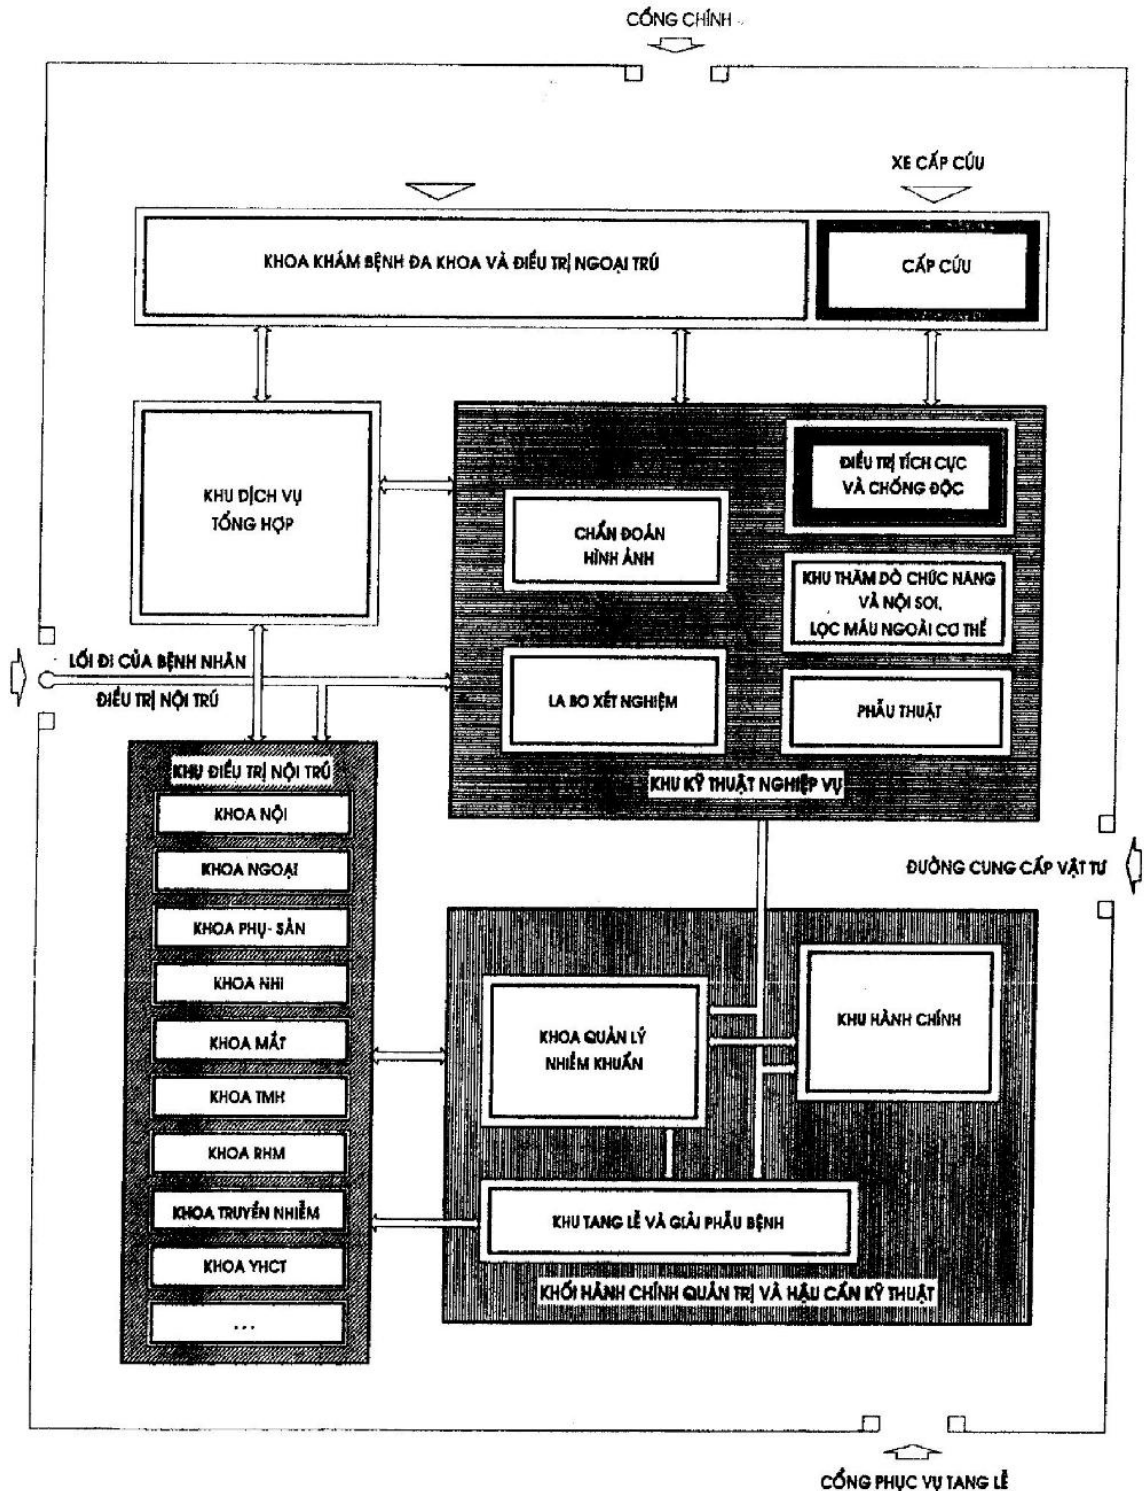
CỔNG CHÍNH

XE CẤP CỨU

KHOA KHÁM BỆNH ĐA KHOA VÀ ĐIỀU TRỊ NGOẠI TRÚ

CẤP CỨU

KHU DỊCH VỤ TỔNG HỢP

ĐIỀU TRỊ TÍCH CỰC VÀ CHỐNG ĐỘC

CHẨN ĐOÁN HÌNH ẢNH

KHU THĂM DÒ CHỨC NĂNG VÀ NỘI SOI, LỌC MÁU NGOÀI CƠ THỂ

LỐI ĐI CỦA BỆNH NHÂN ĐIỀU TRỊ NỘI TRÚ

LA BO XÉT NGHIỆM

PHẪU THUẬT

KHU KỸ THUẬT NGHIỆP VỤ

KHU ĐIỀU TRỊ NỘI TRÚ

KHOA NỘI

KHOA NGOẠI

KHOA PHỤ- SẢN

KHOA NHI

KHOA MẮT

KHOA TMH

KHOA RHM

KHOA TRUYỀN NHIỄM

KHOA YHCT

...

ĐƯỜNG CUNG CẤP VẬT TƯ

KHOA QUẢN LÝ NHIỄM KHUẨN

KHU HÀNH CHÍNH

KHU TANG LỄ VÀ GIẢI PHẪU BỆNH

KHỐI HÀNH CHÍNH QUẢN TRỊ VÀ HẬU CẦN KỸ THUẬT

CỔNG PHỤC VỤ TANG LỄ